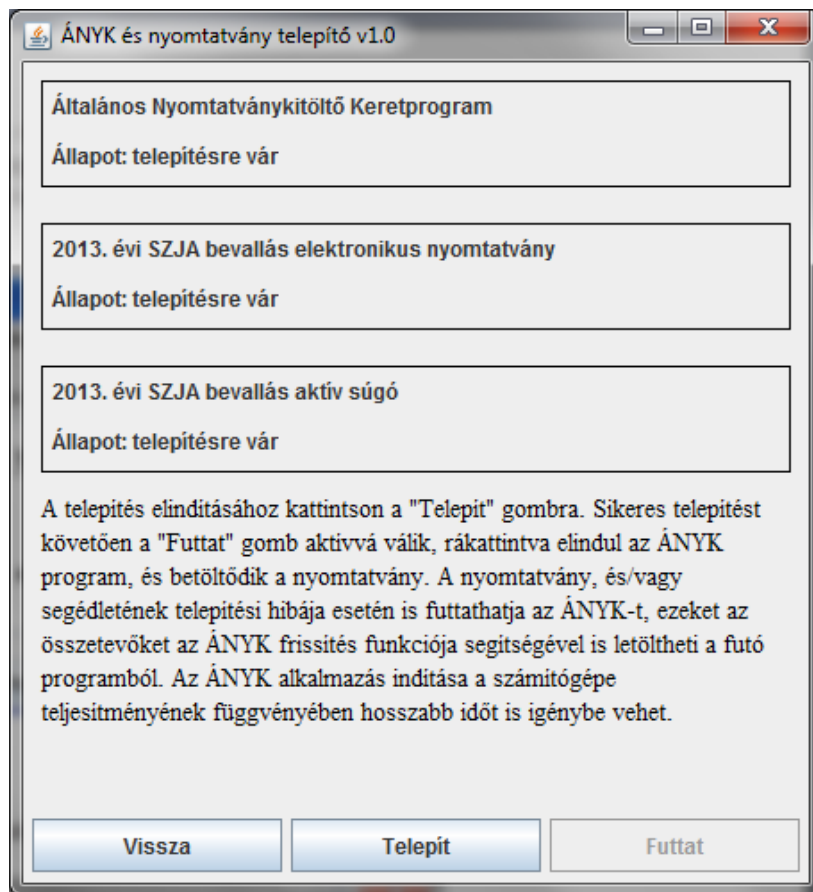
ÁNYK és nyomtatvány telepítő v1.0

Általános Nyomtatványkitöltő Keretprogram

Állapot: telepítésre vár

2013. évi SZJA bevallás elektronikus nyomtatvány

Állapot: telepítésre vár

2013. évi SZJA bevallás aktív súgó

Állapot: telepítésre vár

A telepítés elindításához kattintson a "Telepít" gombra. Sikeres telepítést követően a "Futtat" gomb aktívvá válik, rákattintva elindul az ÁNYK program, és betöltődik a nyomtatvány. A nyomtatvány, és/vagy segédletének telepítési hibája esetén is futtathatja az ÁNYK-t, ezeket az összetevőket az ÁNYK frissítés funkciója segítségével is letöltheti a futó programból. Az ÁNYK alkalmazás indítása a számítógépe teljesítményének függvényében hosszabb időt is igénybe vehet.

Vissza

Telepít

Futtat